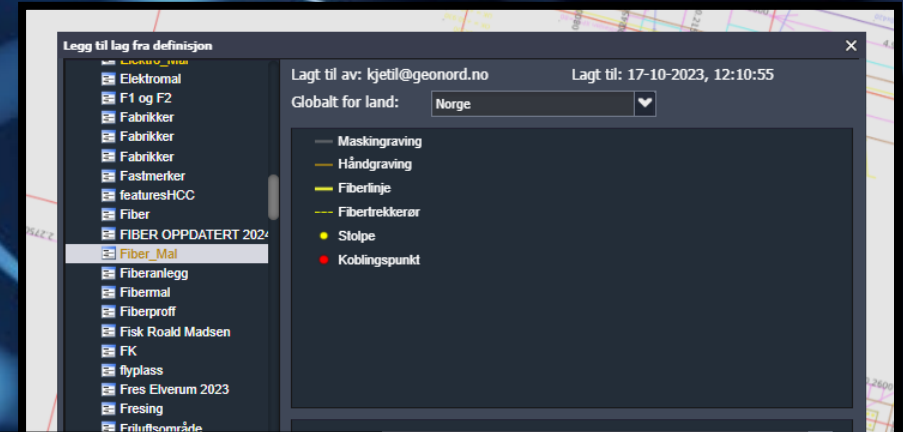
Legg til lag fra definisjon
×

Elektro_Mal
Elektromal
F1 og F2
Fabrikker
Fabrikker
Fabrikker
Fastmerker
featuresHCC
Fiber
FIBER OPPDATERT 2024
Fiber_Mal
Fiberanlegg
Fibermal
Fiberproff
Fisk Roald Madsen
FK
flyplass
Fres Elverum 2023
Fresing
Friluftsområde

Lagt til av: kjetil@geonord.no
Lagt til: 17-10-2023, 12:10:55
Globalt for land: Norge

Maskingraving
Håndgraving
Fiberlinje
Fibertrekkerør
Stolpe
Koblingspunkt